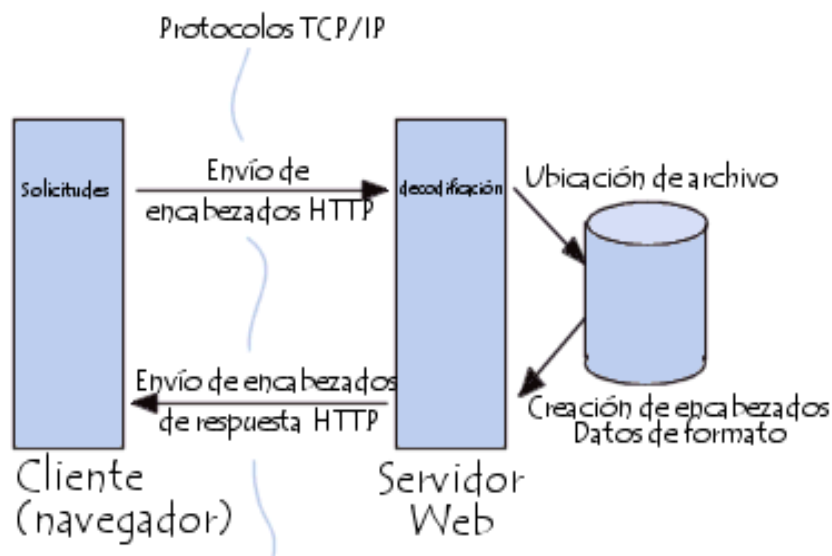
Protocolos TCP/IP

Solicitudes

Envío de encabezados HTTP

decodificación

Ubicación de archivo

Envío de encabezados de respuesta HTTP

Creación de encabezados
Datos de formato

Cliente
(navegador)

Servidor
Web